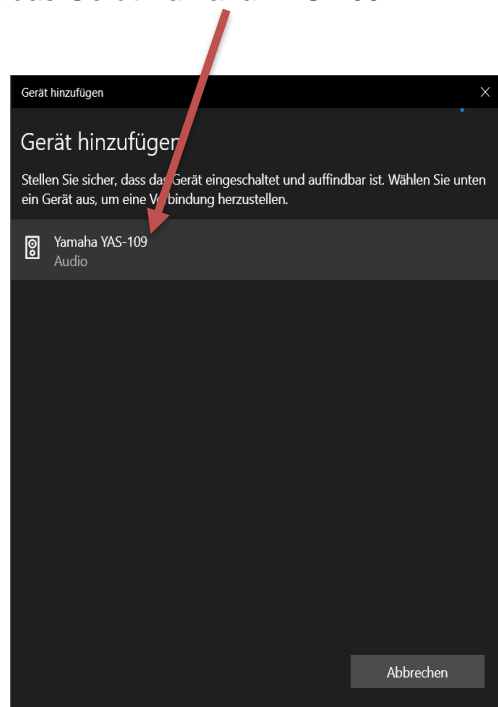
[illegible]

Gerät hinzufügen

Gerät hinzufügen

Stellen Sie sicher, dass das Gerät eingeschaltet und auffindbar ist. Wählen Sie unten ein Gerät aus, um eine Verbindung herzustellen.

Yamaha YAS-109
Audio

Abbrechen